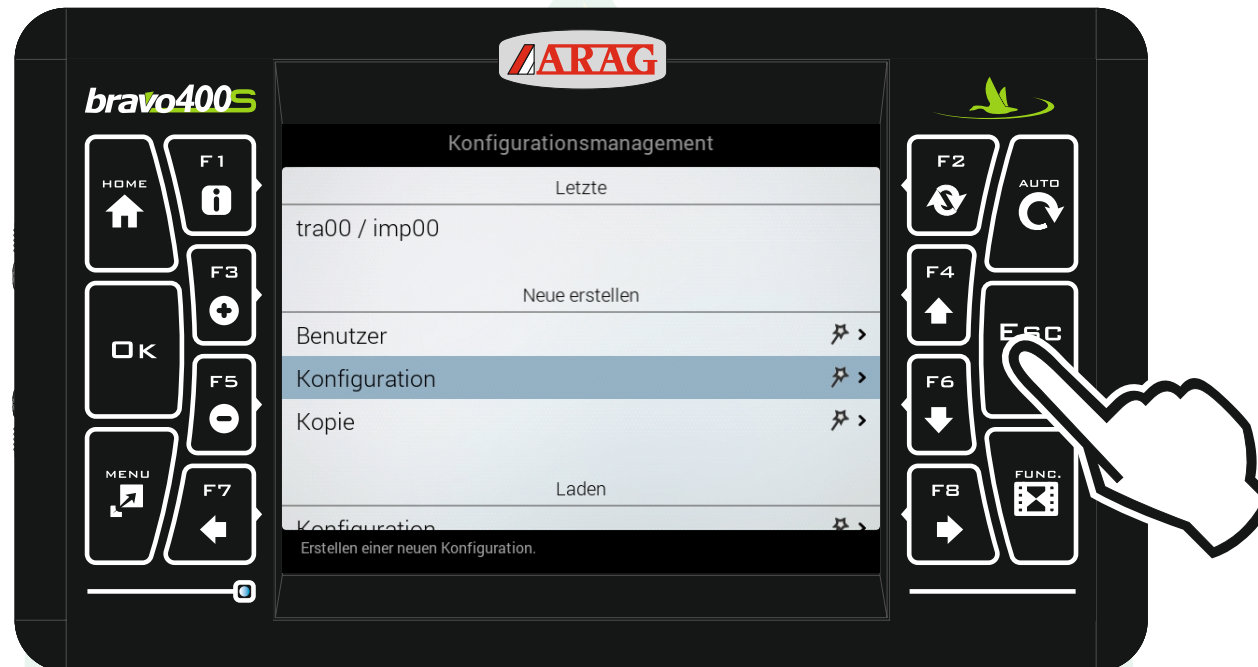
ARAG

bravo400S

HOME

F1

F3

OK

F5

MENU

F7

Konfigurationsmanagement

Letzte

tra00 / imp00

Neue erstellen

Benutzer

Konfiguration

Kopie

Laden

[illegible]

Erstellen einer neuen Konfiguration.

F2

AUTO

F4

ESC

F6

F8

FUNC.